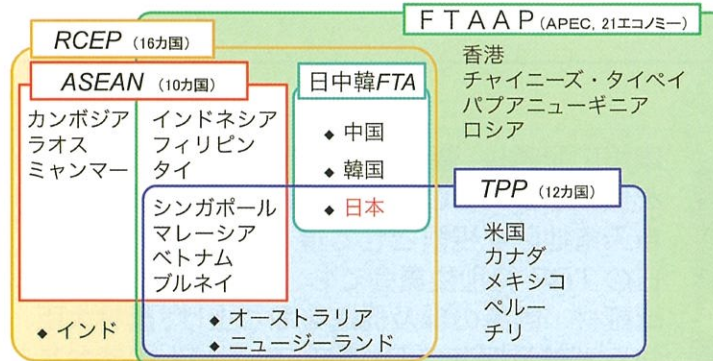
FTAAP (APEC, 21エコノミー)

RCEP (16カ国)

ASEAN (10カ国)

日中韓FTA

カンボジア
ラオス
ミャンマー

インドネシア
フィリピン
タイ

◆中国
◆韓国
◆日本

香港
チャイニーズ・タイペイ
パプアニューギニア
ロシア

TPP (12カ国)

シンガポール
マレーシア
ベトナム
ブルネイ

米国
カナダ
メキシコ
ペルー
チリ

◆インド

◆オーストラリア
◆ニュージーランド